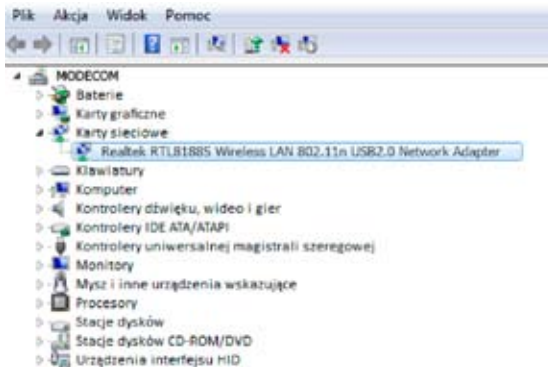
Plik Akcja Widok Pomoc

MODECOM
Baterie
Karty graficzne
Karty sieciowe
Realtek RTL8188S Wireless LAN 802.11n USB2.0 Network Adapter
Klawiatury
Komputer
Kontrolery dźwięku, wideo i gier
Kontrolery IDE ATA/ATAPI
Kontrolery uniwersalnej magistrali szeregowej
Monitory
Mysz i inne urządzenia wskazujące
Procesory
Stacje dysków
Stacje dysków CD-ROM/DVD
Urządzenia interfejsu HID